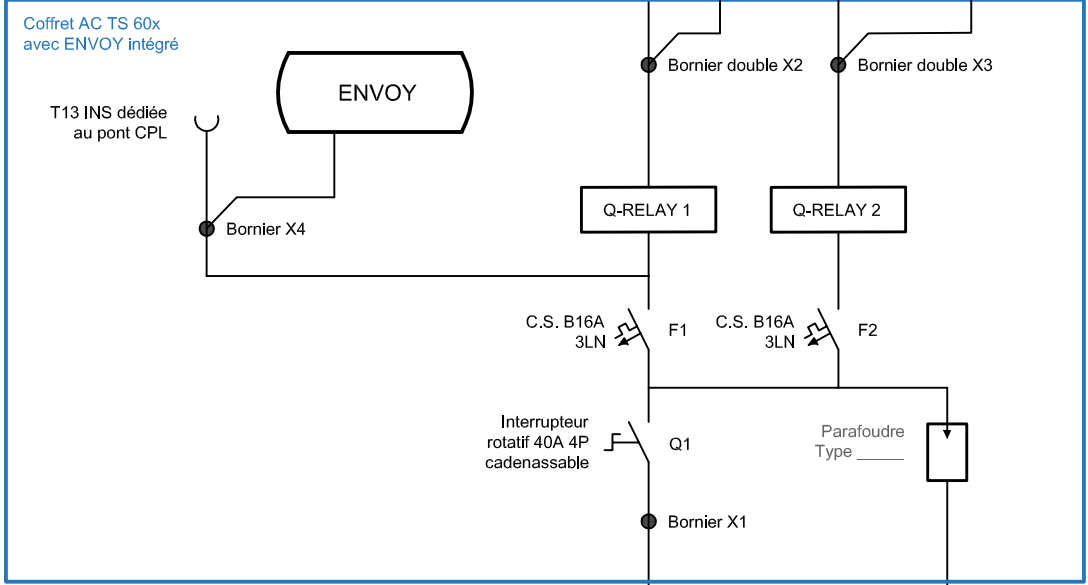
Coffret AC TS 60x
avec ENVOY intégré

ENVOY

T13 INS dédiée
au pont CPL

Bornier X4

Bornier double X2

Bornier double X3

Q-RELAY 1

Q-RELAY 2

C.S. B16A
3LN

F1

C.S. B16A
3LN

F2

Interrupteur
rotatif 40A 4P
cadenassable

Q1

Parafoudre
Type _____

Bornier X1